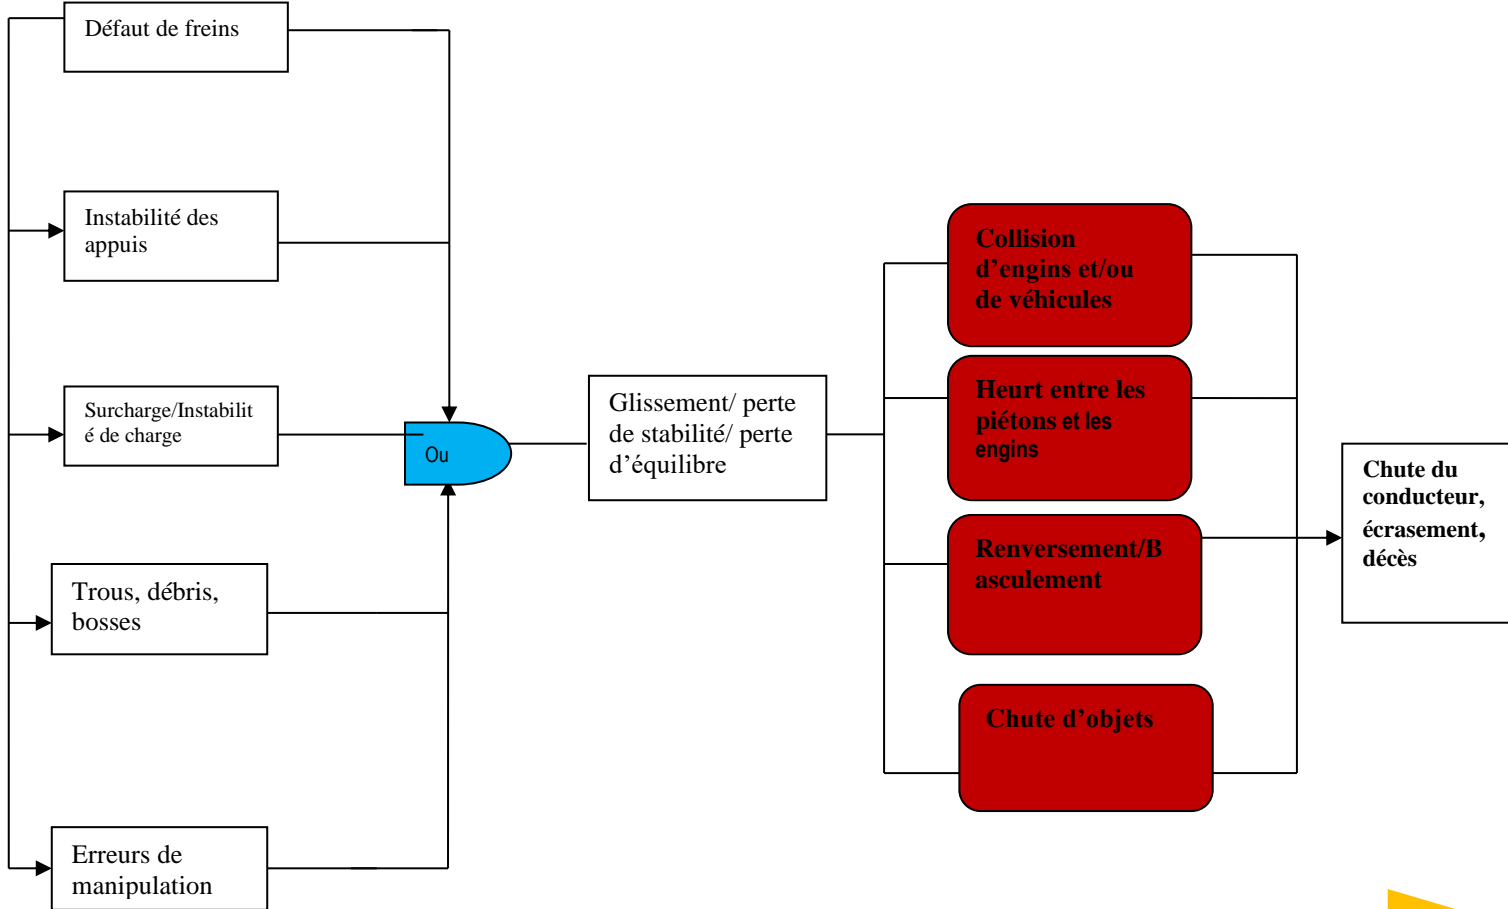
Défaut de freins

Instabilité des appuis

Surcharge/Instabilité de charge

Trous, débris, bosses

Erreurs de manipulation

Ou

Glissement/ perte de stabilité/ perte d'équilibre

Collision d'engins et/ou de véhicules

Heurt entre les piétons et les engins

Renversement/Basculement

Chute d'objets

Chute du conducteur, écrasement, décès